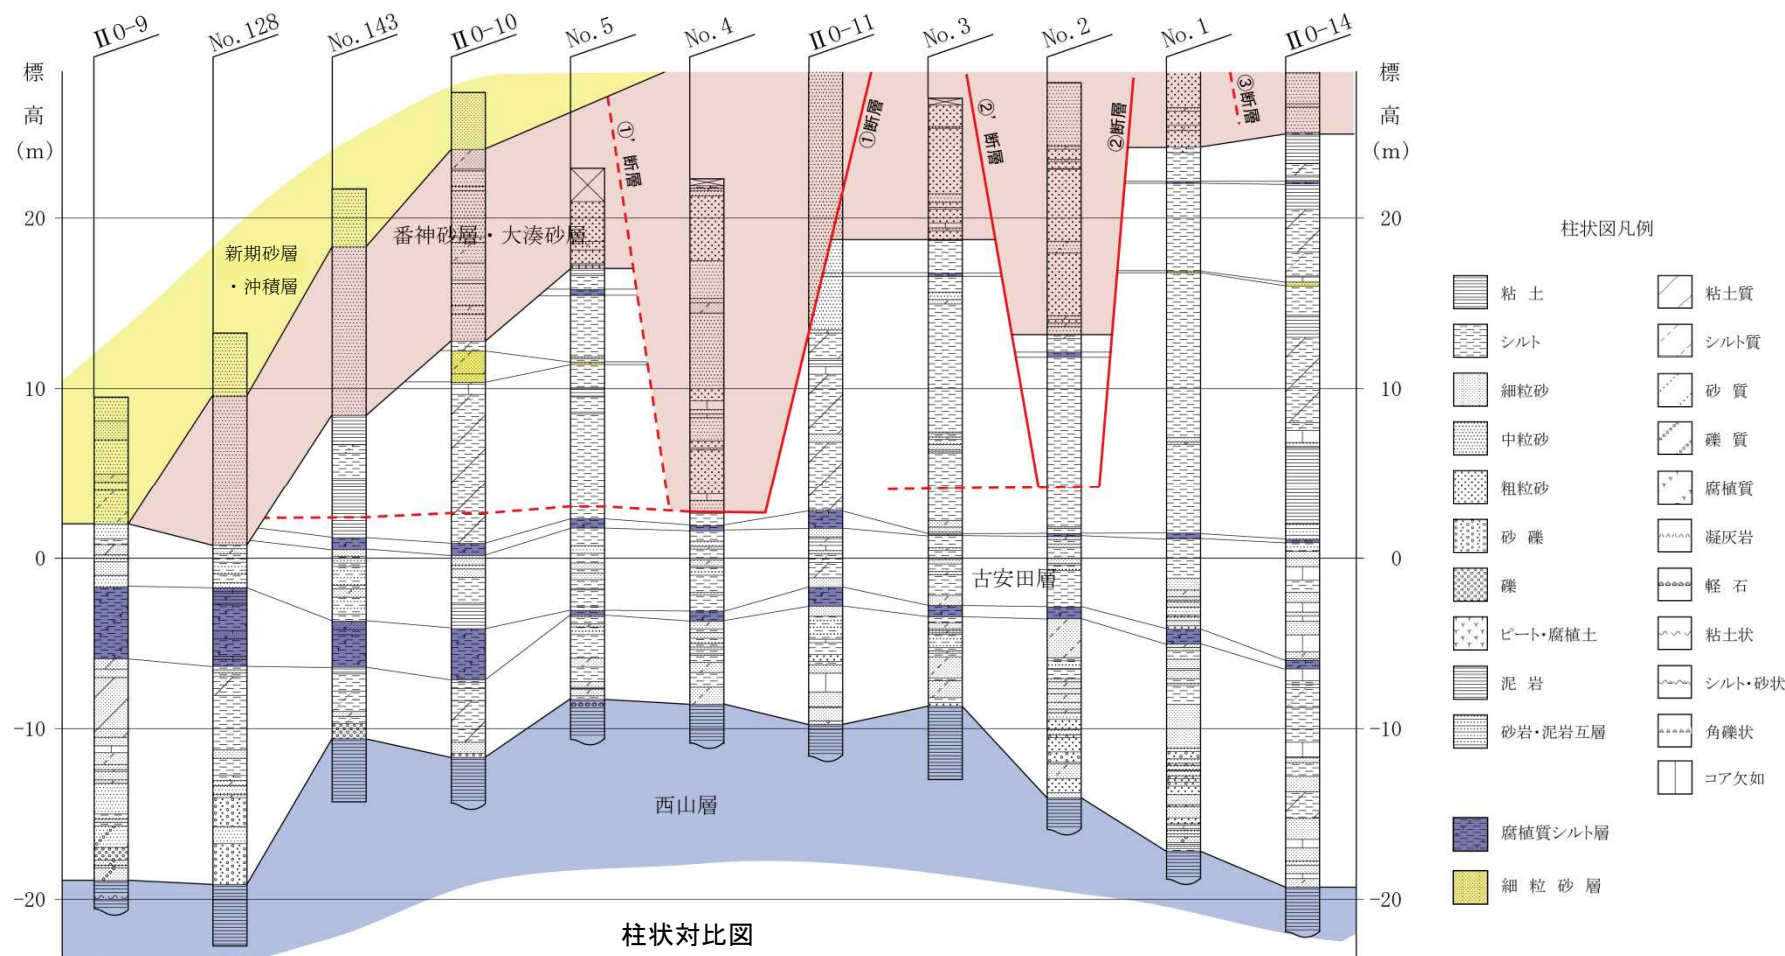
Ⅱ0-9 No. 128 No. 143 Ⅱ0-10 No. 5 No. 4 Ⅱ0-11 No. 3 No. 2 No. 1 Ⅱ0-14

標
高
(m)

20
10
0
-10
-20

新期砂層
・沖積層

番神砂層・大湊砂層

①' 断層
①断層
②' 断層
②断層
③断層

古安田層

西山層

柱状対比図

標
高
(m)

20
10
0
-10
-20

柱状図凡例

| | |
|---|---|
| 粘 土 | 粘土質 |
| シルト | シルト質 |
| 細粒砂 | 砂 質 |
| 中粒砂 | 礫 質 |
| 粗粒砂 | 腐植質 |
| 砂 礫 | 凝灰岩 |
| 礫 | 軽 石 |
| ピート・腐植土 | 粘土状 |
| 泥 岩 | シルト・砂状 |
| 砂岩・泥岩互層 | 角礫状 |
| | コア欠如 |

腐植質シルト層
細 粒 砂 層